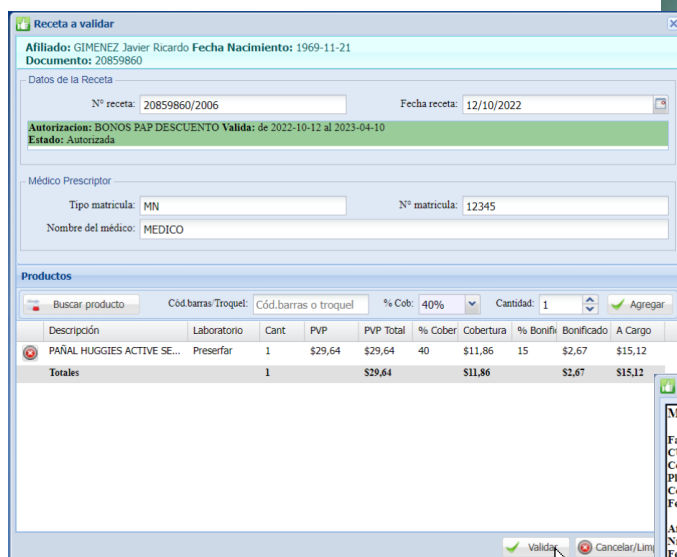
Receta a validar

Afiliado: GIMENEZ Javier Ricardo Fecha Nacimiento: 1969-11-21
Documento: 20859860

Datos de la Receta

Nº receta: 20859860/2006

Fecha receta: 12/10/2022

Autorizacion: BONOS PAP DESCUENTO Valida: de 2022-10-12 al 2023-04-10
Estado: Autorizada

Médico Prescriptor

Tipo matricula: MN

Nº matricula: 12345

Nombre del médico: MEDICO

Productos

Buscar producto

Cód.barras/Troquel: Cód.barras o troquel

% Cob: 40%

Cantidad: 1

Agregar

| Descripción | Laboratorio | Cant | PVP | PVP Total | % Cober | Cobertura | % Bonifi | Bonificado | A Cargo |
|---|---|---|---|---|---|---|---|---|---|
| PAÑAL HUGGIES ACTIVE SE... | Preserfar | 1 | $29,64 | $29,64 | 40 | $11,86 | 15 | $2,67 | $15,12 |
| Totales | | 1 | | $29,64 | | $11,86 | | $2,67 | $15,12 |

Validar

Cancelar/Limp